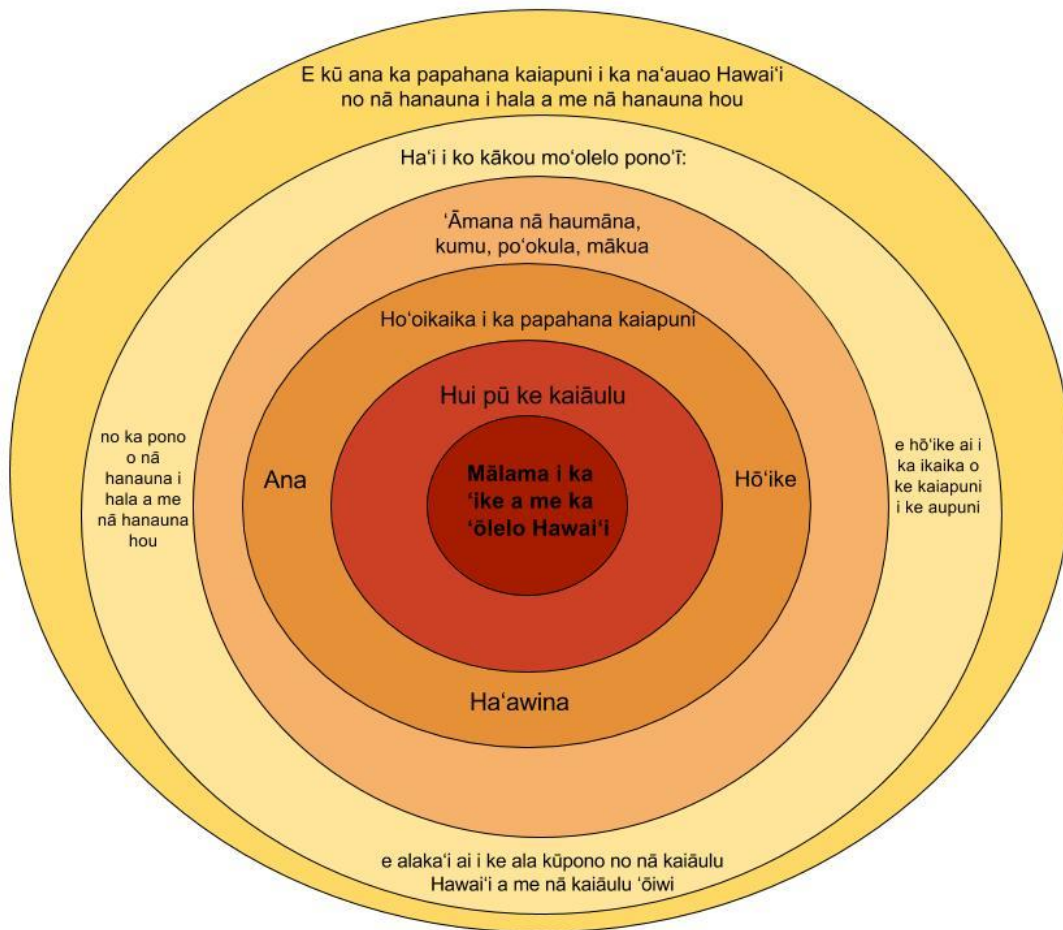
E kū ana ka papahana kaiapuni i ka naʻauao Hawaiʻi no nā hanauna i hala a me nā hanauna hou

Haʻi i ko kākou moʻolelo ponoʻī:

ʻĀmana nā haumāna, kumu, poʻokula, mākua

Hoʻoikaika i ka papahana kaiapuni

Hui pū ke kaiāulu

Ana

Hōʻike

Mālama i ka ʻike a me ka ʻōlelo Hawaiʻi

Haʻawina

no ka pono o nā hanauna i hala a me nā hanauna hou

e hōʻike ai i ka ikaika o ke kaiapuni i ke aupuni

e alakaʻi ai i ke ala kūpono no nā kaiāulu Hawaiʻi a me nā kaiāulu ʻōiwi